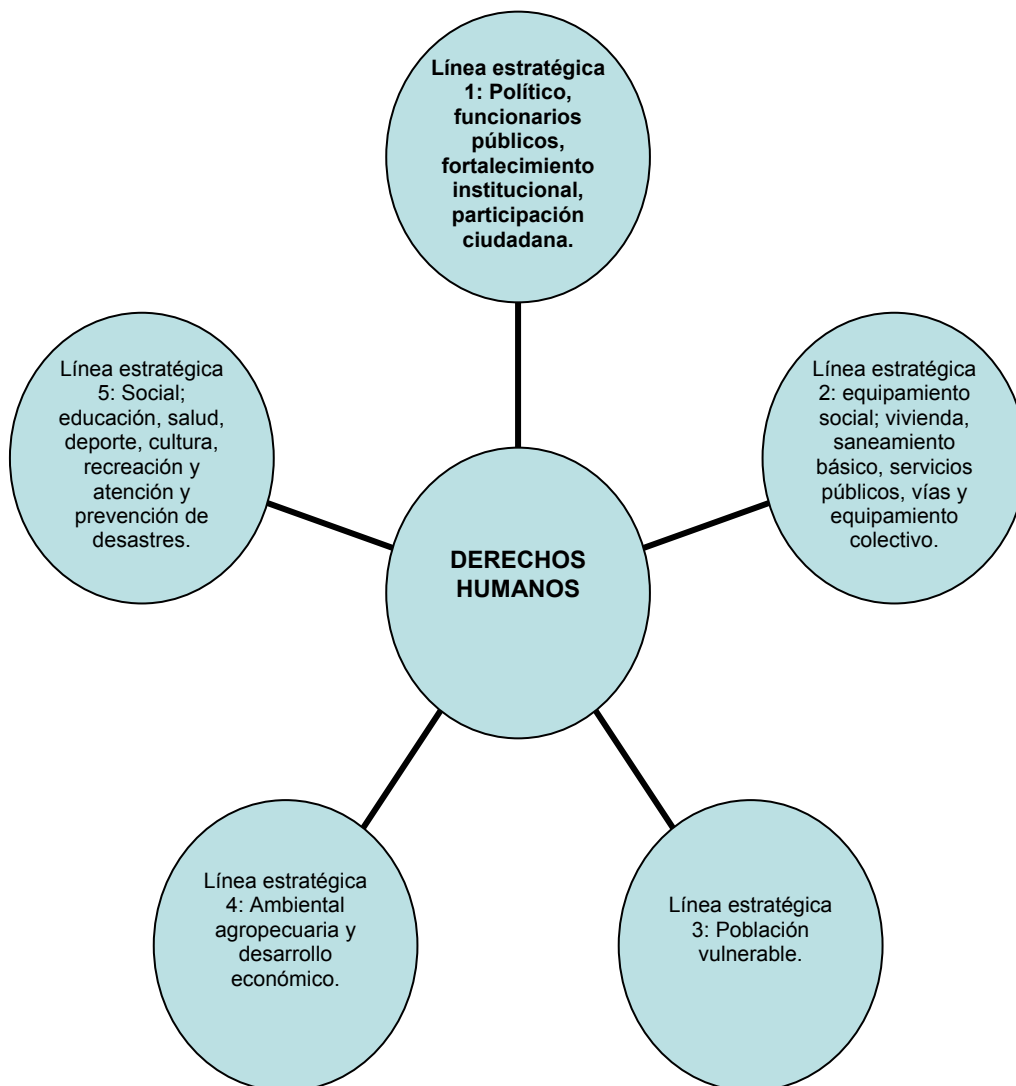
Línea estratégica 1: Político, funcionarios públicos, fortalecimiento institucional, participación ciudadana.

Línea estratégica 5: Social; educación, salud, deporte, cultura, recreación y atención y prevención de desastres.

Línea estratégica 2: equipamiento social; vivienda, saneamiento básico, servicios públicos, vías y equipamiento colectivo.

DERECHOS HUMANOS

Línea estratégica 4: Ambiental agropecuaria y desarrollo económico.

Línea estratégica 3: Población vulnerable.